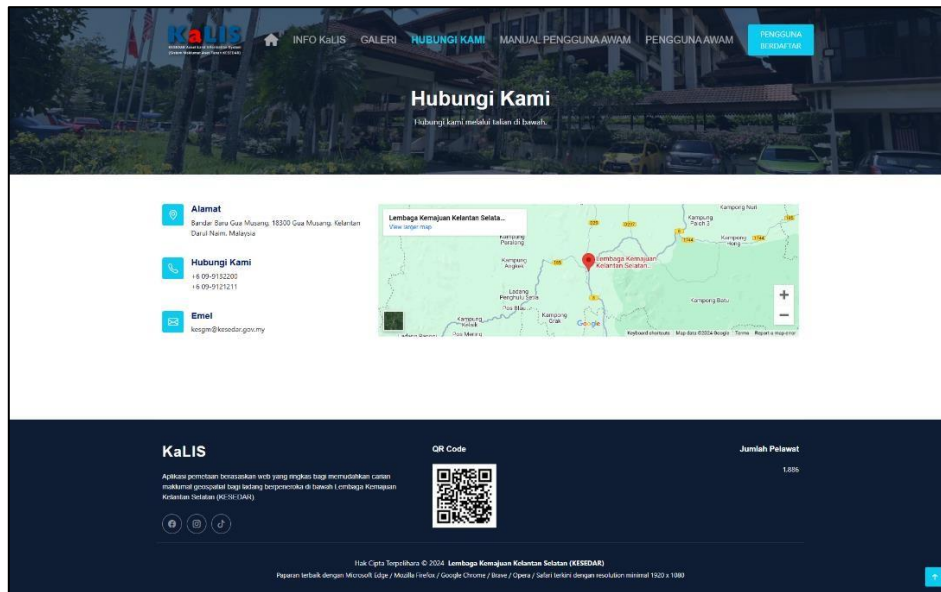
KaLIS
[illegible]

INFO KaLIS GALERI HUBUNGI KAMI MANUAL PENGGUNA AWAM PENGGUNA AWAM PENGGUNA BERDAFTAR

Hubungi Kami
Hubungi kami melalui talian di bawah.

Alamat
Bandar Baru Gua Musang, 18300 Gua Musang, Kelantan Darul Naim, Malaysia

Hubungi Kami
+6 09-9132200
+6 09-9121211

Emel
kesgm@kesedar.gov.my

Lembaga Kemajuan Kelantan Selata...
View larger map
Kampung Pulai
Kampung Paloh 2
Kampung Peralong
Kampung Angkai
Lembaga Kemajuan Kelantan Selatan...
Kampung Hong
Ladang Penghulu Seta
Kampung Batu
Kampung Kelek
Kampung Gruk
Google
Keyboard shortcuts Map data ©2024 Google Terms Report a map error

KaLIS
Aplikasi pemetaan berasaskan web yang ringkas bagi memudahkan carian maklumat geospatial bagi ladang berpeneroka di bawah Lembaga Kemajuan Kelantan Selatan (KESEDAR).

QR Code

Jumlah Pelawat
1,886

Hak Cipta Terpelihara © 2024 Lembaga Kemajuan Kelantan Selatan (KESEDAR)
Paparan terbaik dengan Microsoft Edge / Mozilla Firefox / Google Chrome / Brave / Opera / Safari terkini dengan resolution minimal 1920 x 1080